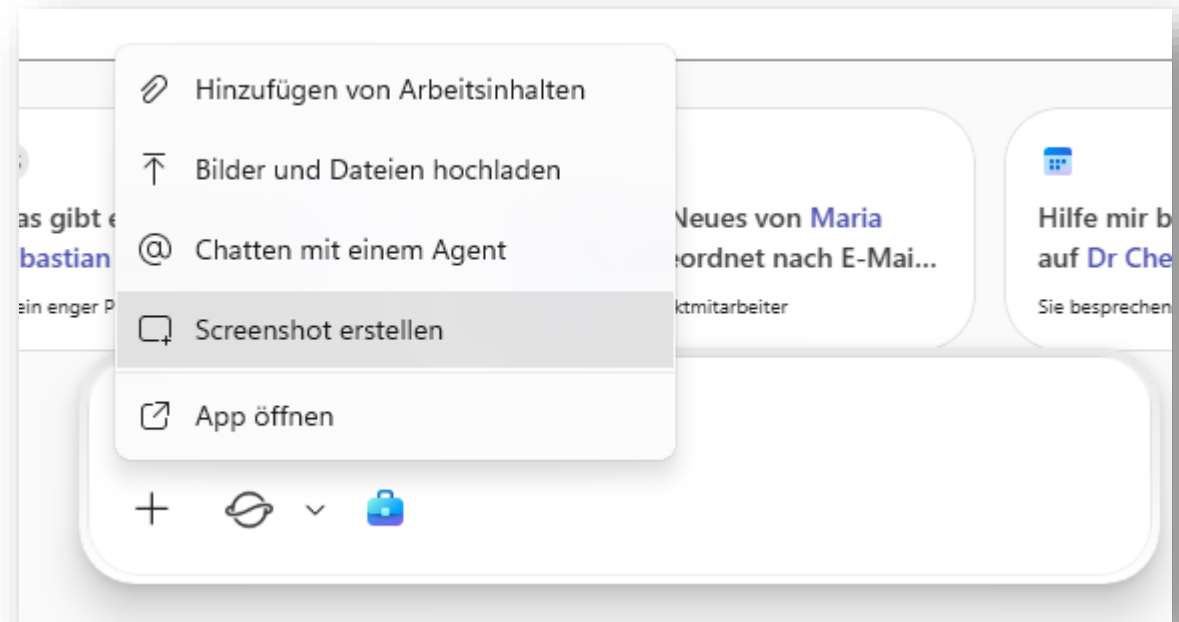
Hinzufügen von Arbeitsinhalten

Bilder und Dateien hochladen

Chatten mit einem Agent

Screenshot erstellen

App öffnen

as gibt e
bastian
ein enger P

Neues von Maria
eordnet nach E-Mai...
ktmitarbeiter

Hilfe mir b
auf Dr Che
Sie besprechen